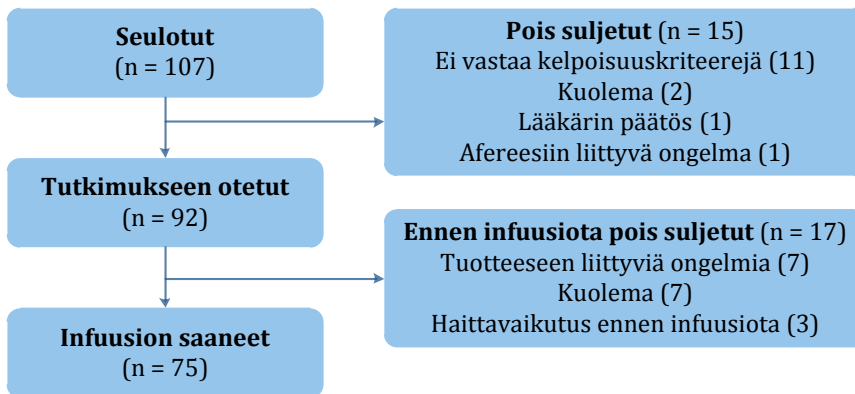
Seulotut
(n = 107)

Pois suljetut (n = 15)
Ei vastaa kelpoisuuskriteerejä (11)
Kuolema (2)
Lääkärin päätös (1)
Afereesiin liittyvä ongelma (1)

Tutkimukseen otetut
(n = 92)

Ennen infuusiota pois suljetut (n = 17)
Tuotteeseen liittyviä ongelmia (7)
Kuolema (7)
Haittavaikutus ennen infuusiota (3)

Infuusion saaneet
(n = 75)